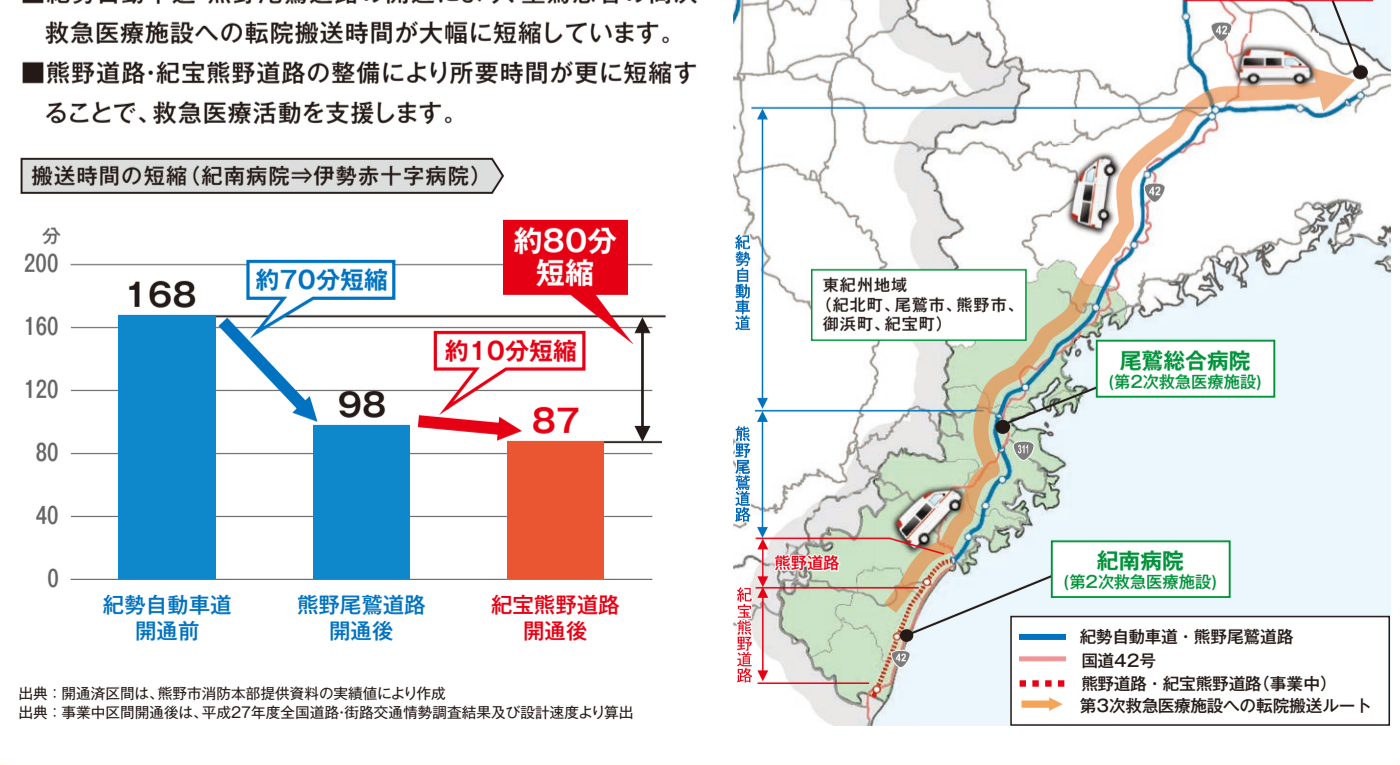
■紀勢自動車道・熊野尾鷲道路の開通により、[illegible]
救急医療施設への転院搬送時間が大幅に短縮しています。
■熊野道路・紀宝熊野道路の整備により所要時間が更に短縮することで、救急医療活動を支援します。

搬送時間の短縮（紀南病院⇒伊勢赤十字病院）

分
200
160
120
80
40
0

168
約70分短縮
98
約10分短縮
87
約80分短縮

紀勢自動車道 開通前
熊野尾鷲道路 開通後
紀宝熊野道路 開通後

出典：開通済区間は、熊野市消防本部提供資料の実績値により作成
出典：事業中区間開通後は、平成27年度全国道路・街路交通情勢調査結果及び設計速度より算出

42
42
紀勢自動車道
東紀州地域
（紀北町、尾鷲市、熊野市、御浜町、紀宝町）
尾鷲総合病院
（第2次救急医療施設）
熊野尾鷲道路
311
熊野道路
紀南病院
（第2次救急医療施設）
紀宝熊野道路
42

紀勢自動車道・熊野尾鷲道路
国道42号
熊野道路・紀宝熊野道路（事業中）
第3次救急医療施設への転院搬送ルート